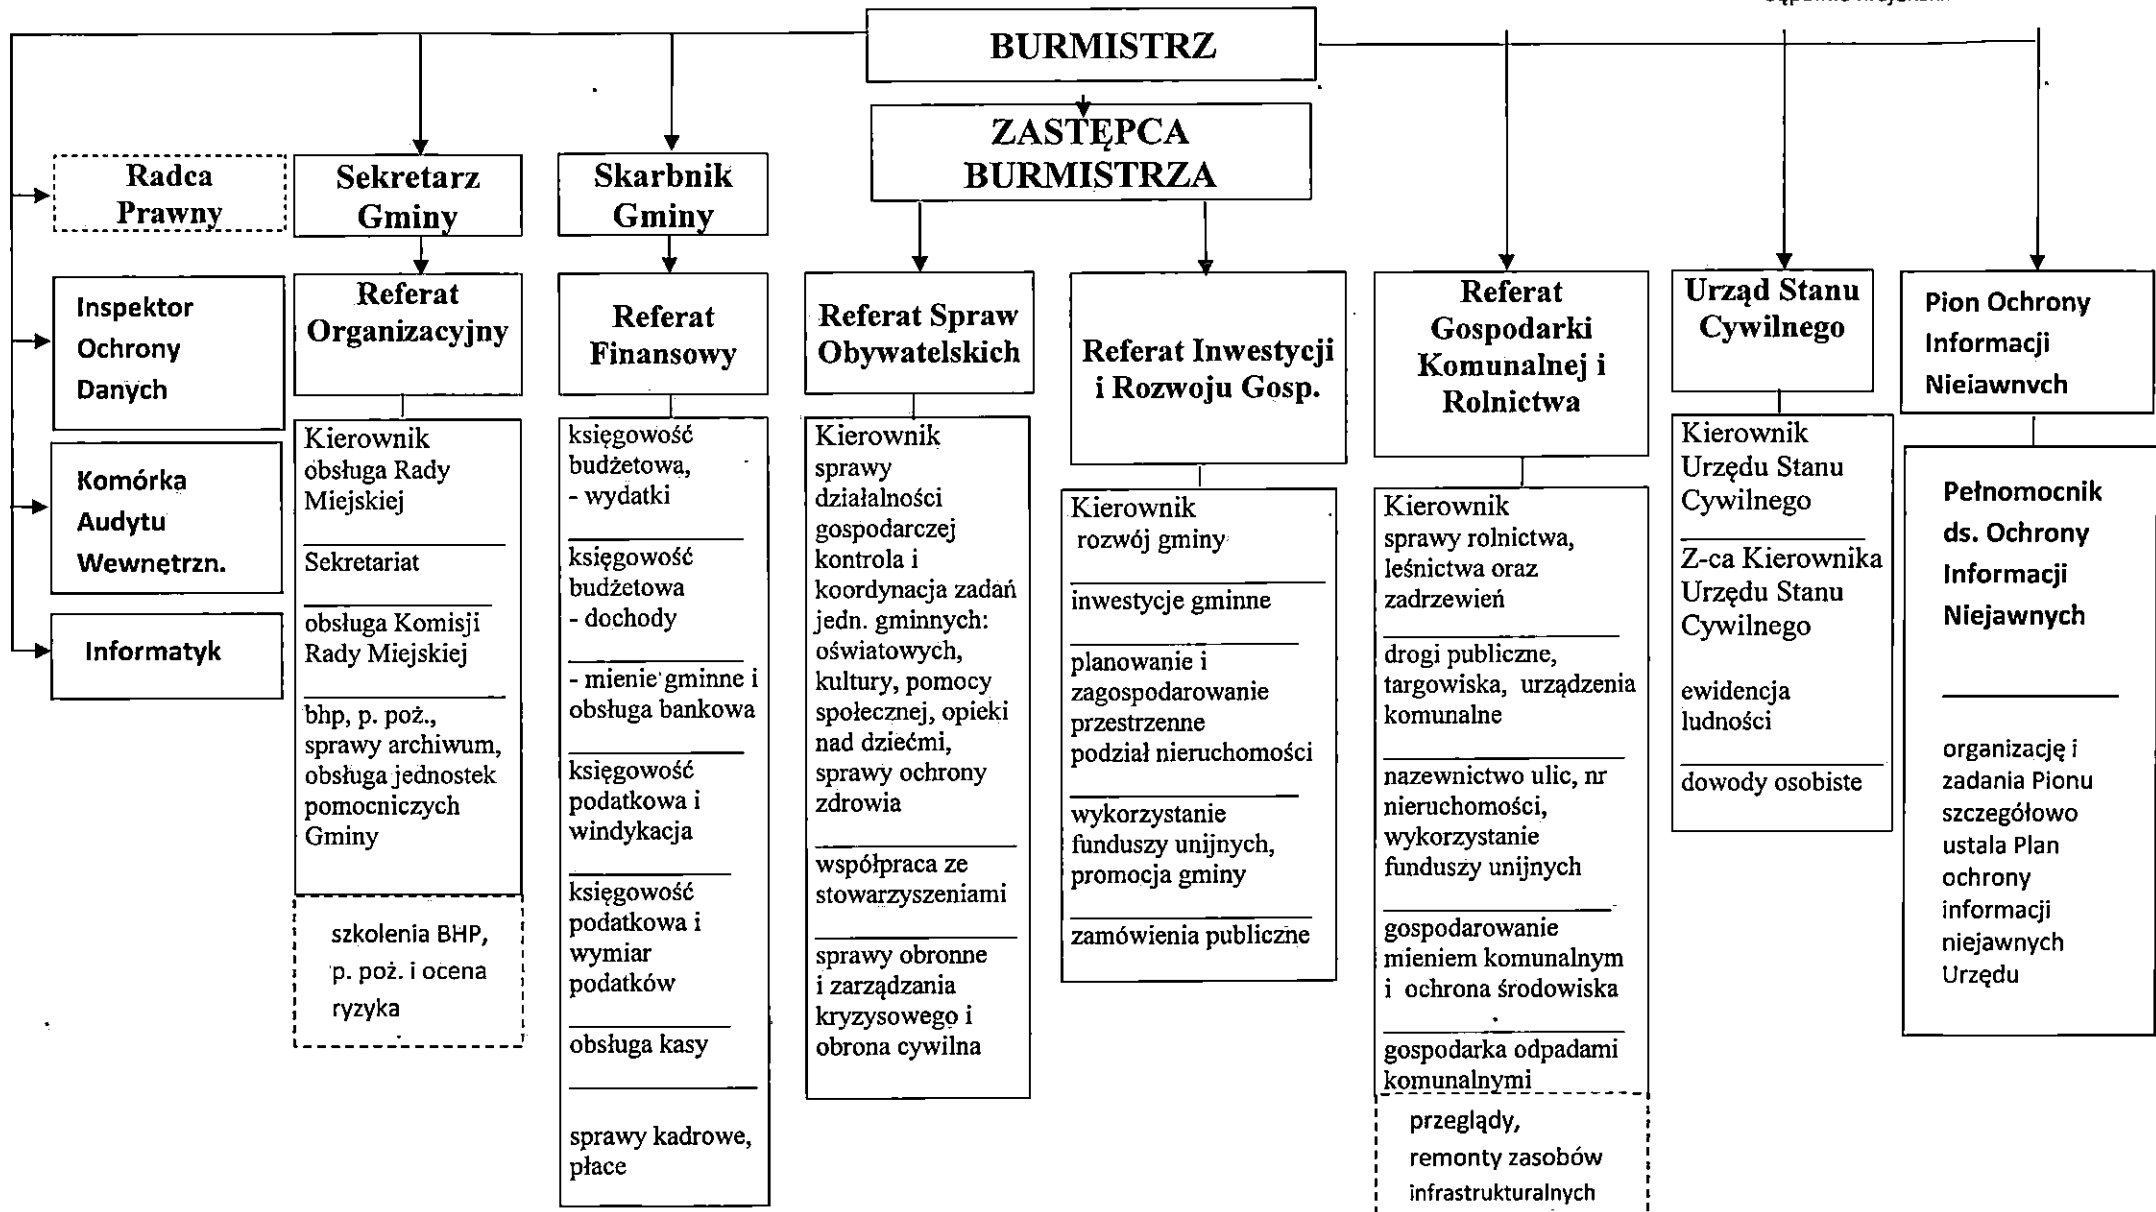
BURMISTRZ

ZASTĘPCA BURMISTRZA

Radca Prawny

Inspektor Ochrony Danych

Komórka Audytu Wewnetrzn.

Informatyk

Sekretarz Gminy

Referat Organizacyjny

Kierownik
obsługa Rady Miejskiej

Sekretariat

obsługa Komisji Rady Miejskiej

bhp, p. poż., sprawy archiwum, obsługa jednostek pomocniczych Gminy

szkolenia BHP, p. poż. i ocena ryzyka

Skarbnik Gminy

Referat Finansowy

księgowość budżetowa, - wydatki

księgowość budżetowa - dochody

- mienie gminne i obsługa bankowa

księgowość podatkowa i windykacja

księgowość podatkowa i wymiar podatków

obsługa kasy

sprawy kadrowe, płace

Referat Spraw Obywatelskich

Kierownik
sprawy działalności gospodarczej kontrola i koordynacja zadań jedn. gminnych: oświatowych, kultury, pomocy społecznej, opieki nad dziećmi, sprawy ochrony zdrowia

współpraca ze stowarzyszeniami

sprawy obronne i zarządzania kryzysowego i obrona cywilna

Referat Inwestycji i Rozwoju Gosp.

Kierownik
rozwój gminy

inwestycje gminne

planowanie i zagospodarowanie przestrzenne podział nieruchomości

wykorzystanie funduszy unijnych, promocja gminy

zamówienia publiczne

Referat Gospodarki Komunalnej i Rolnictwa

Kierownik
sprawy rolnictwa, leśnictwa oraz zadrzewień

drogi publiczne, targowiska, urządzenia komunalne

nazewnictwo ulic, nr nieruchomości, wykorzystanie funduszy unijnych

gospodarowanie mieniem komunalnym i ochrona środowiska

gospodarka odpadami komunalnymi

przeglądy, remonty zasobów infrastrukturalnych

Urząd Stanu Cywilnego

Kierownik Urzędu Stanu Cywilnego

Z-ca Kierownika Urzędu Stanu Cywilnego

ewidencja ludności

dowody osobiste

Pion Ochrony Informacji Nieiawnvch

Pełnomocnik ds. Ochrony Informacji Niejawnych

organizację i zadania Pionu szczegółowo ustala Plan ochrony informacji niejawnych Urzędu